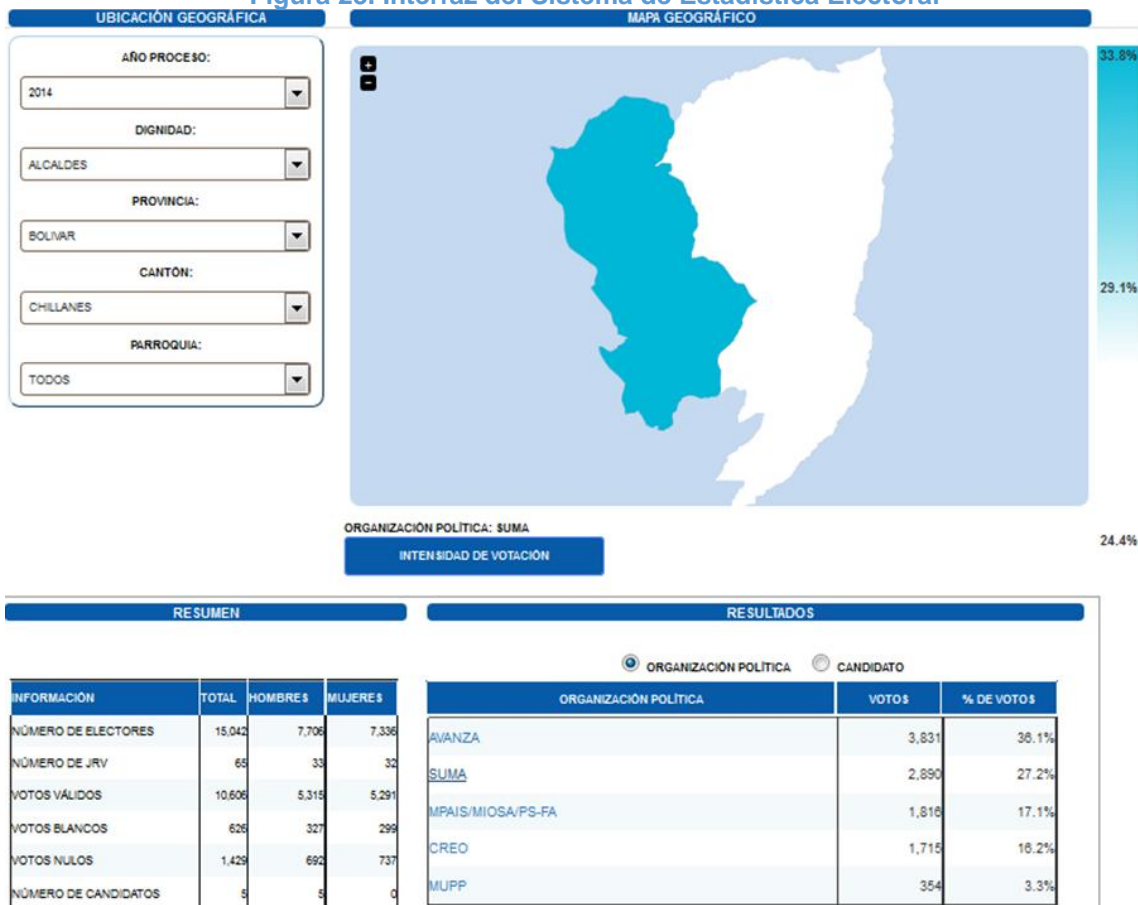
Figura 2. Interfaz del Sistema de Estadística Electoral

UBICACIÓN GEOGRÁFICA

AÑO PROCESO:
2014
DIGNIDAD:
ALCALDES
PROVINCIA:
BOLIVAR
CANTÓN:
CHILLANES
PARROQUIA:
TODOS

MAPA GEOGRÁFICO

+
−

33.8%
29.1%
24.4%

ORGANIZACIÓN POLÍTICA: SUMA
INTENSIDAD DE VOTACIÓN

RESUMEN

| INFORMACIÓN | TOTAL | HOMBRES | MUJERES |
|---|---|---|---|
| NÚMERO DE ELECTORES | 15,042 | 7,706 | 7,336 |
| NÚMERO DE JRV | 65 | 33 | 32 |
| VOTOS VÁLIDOS | 10,606 | 5,315 | 5,291 |
| VOTOS BLANCOS | 626 | 327 | 299 |
| VOTOS NULOS | 1,429 | 692 | 737 |
| NÚMERO DE CANDIDATOS | 5 | 5 | 0 |

RESULTADOS

ORGANIZACIÓN POLÍTICA   CANDIDATO

| ORGANIZACIÓN POLÍTICA | VOTOS | % DE VOTOS |
|---|---|---|
| AVANZA | 3,831 | 36.1% |
| SUMA | 2,890 | 27.2% |
| MPAIS/MIOSA/PS-FA | 1,816 | 17.1% |
| CREO | 1,715 | 16.2% |
| MUPP | 354 | 3.3% |